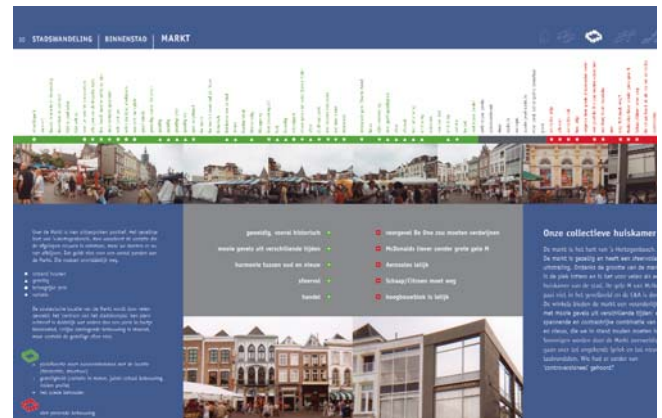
20 STADSWANDELING | BINNENSTAD | MARKT

gezellig, mooi historisch
mooie gevels uit verschillende tijden
harmonie tussen oud en nieuw
sfeervol
handel

overgevel De Vos zou moeten verdwijnen
McDonalds liever zonder grote gele M
hermesies lelijk
Schaap/Citroen moet weg
hoogbouwblok is lelijk

Onze collectieve huiskamer

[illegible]